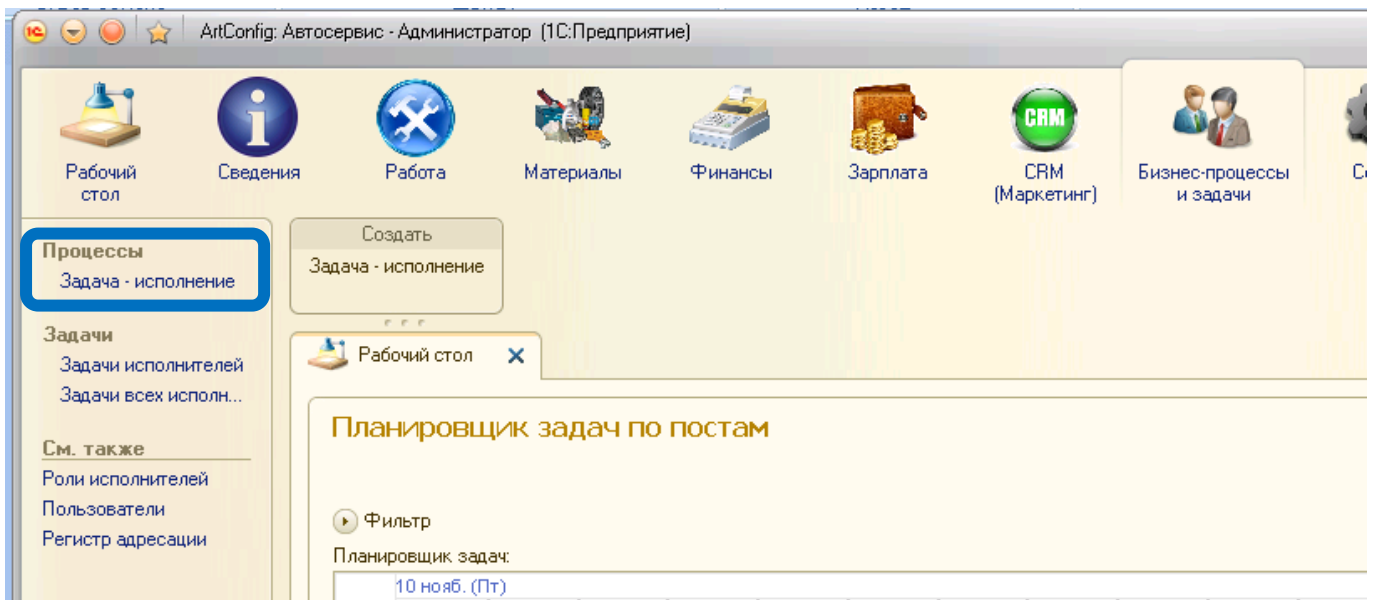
ArtConfig: Автосервис - Администратор (1С:Предприятие)

Рабочий стол
Сведения
Работа
Материалы
Финансы
Зарплата
CRM
CRM (Маркетинг)
Бизнес-процессы и задачи
С

Процессы
Задача - исполнение

Задачи
Задачи исполнителей
Задачи всех исполн...

См. также
Роли исполнителей
Пользователи
Регистр адресации

Создать
Задача - исполнение

Рабочий стол

Планировщик задач по постам

Фильтр

Планировщик задач:
10 нояб. (Пт)